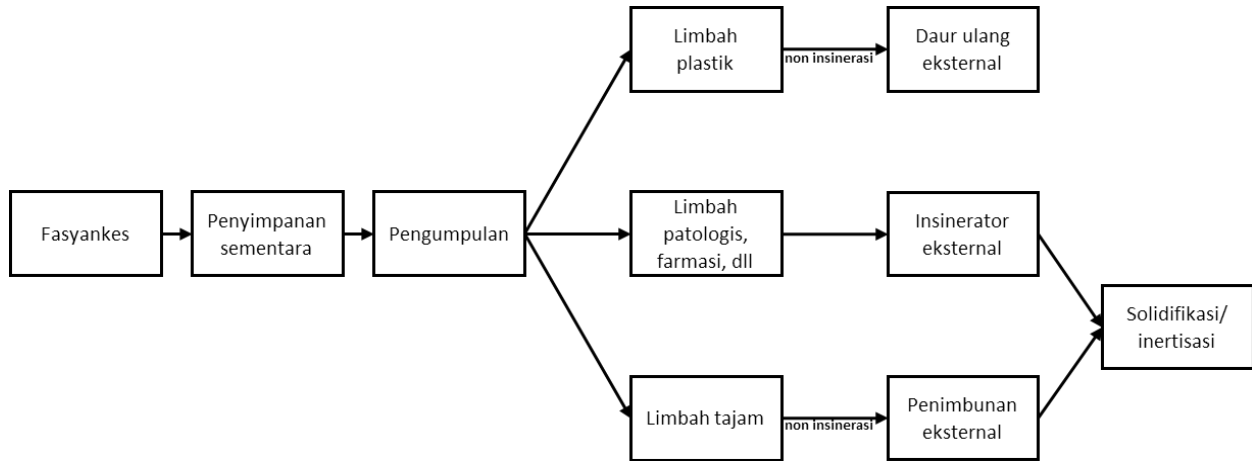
Fasyankes

Penyimpanan sementara

Pengumpulan

Limbah plastik

non insinerasi

Daur ulang eksternal

Limbah patologis, farmasi, dll

Insinerator eksternal

Limbah tajam

non insinerasi

Penimbunan eksternal

Solidifikasi/ inertisasi